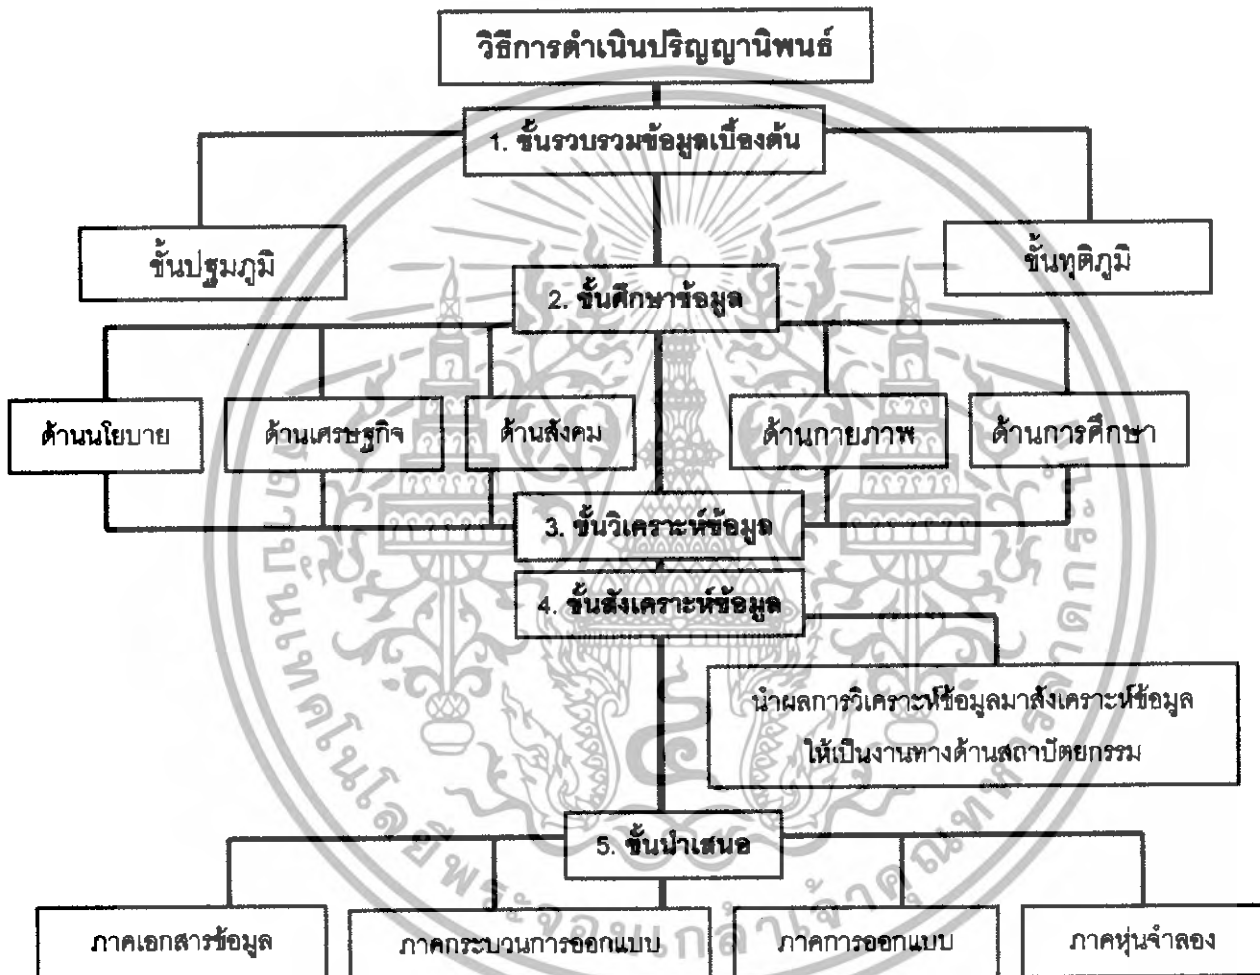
วิธีการดำเนินปริญญานิพนธ์

1. ขั้นรวบรวมข้อมูลเบื้องต้น

ขั้นปฐมภูมิ

ขั้นทุติภูมิ

2. ขั้นศึกษาข้อมูล

ด้านนโยบาย

ด้านเศรษฐกิจ

ด้านสังคม

ด้านกายภาพ

ด้านการศึกษา

3. ขั้นวิเคราะห์ข้อมูล

4. ขั้นสังเคราะห์ข้อมูล

นำผลการวิเคราะห์ข้อมูลมาสังเคราะห์ข้อมูล ให้เป็นงานทางด้านสถาปัตยกรรม

5. ขั้นนำเสนอ

ภาคเอกสารข้อมูล

ภาคกระบวนการออกแบบ

ภาคการออกแบบ

ภาคหุ่นจำลอง